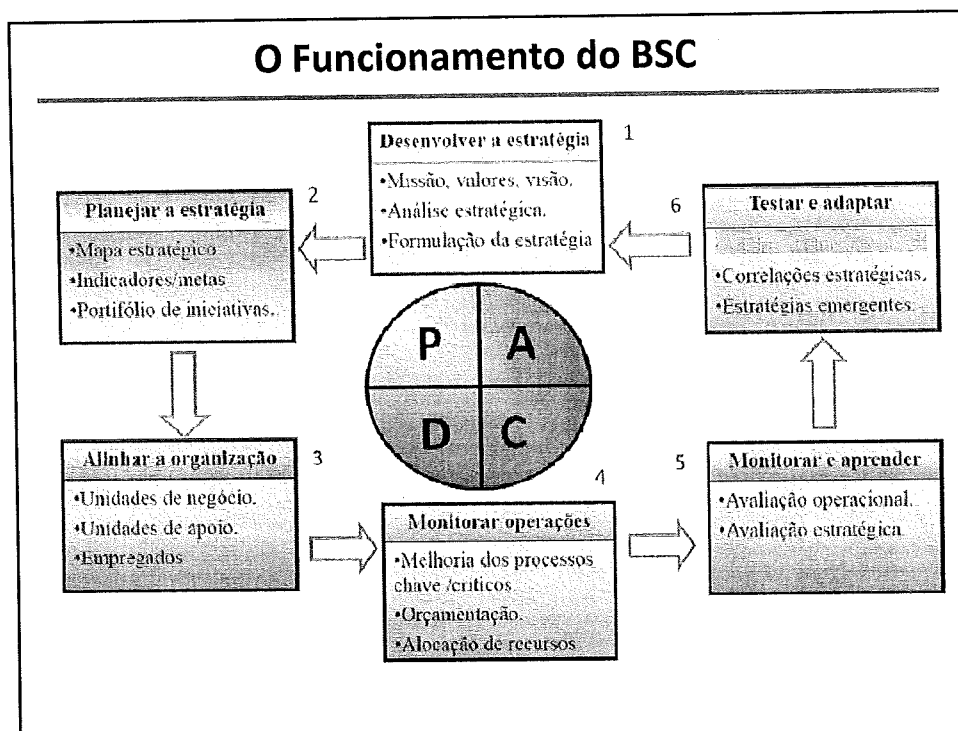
O Funcionamento do BSC

1

Desenvolver a estratégia

•Missão, valores, visão.
•Análise estratégica.
•Formulação da estratégia

2

Planejar a estratégia

•Mapa estratégico
•Indicadores/metas
•Portifólio de iniciativas.

6

Testar e adaptar

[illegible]
•Correlações estratégicas.
•Estratégias emergentes.

P A D C

3

Alinhar a organização

•Unidades de negócio.
•Unidades de apoio.
•Empregados

4

Monitorar operações

•Melhoria dos processos chave /críticos.
•Orçamentação.
•Alocação de recursos

5

Monitorar e aprender

•Avaliação operacional.
•Avaliação estratégica